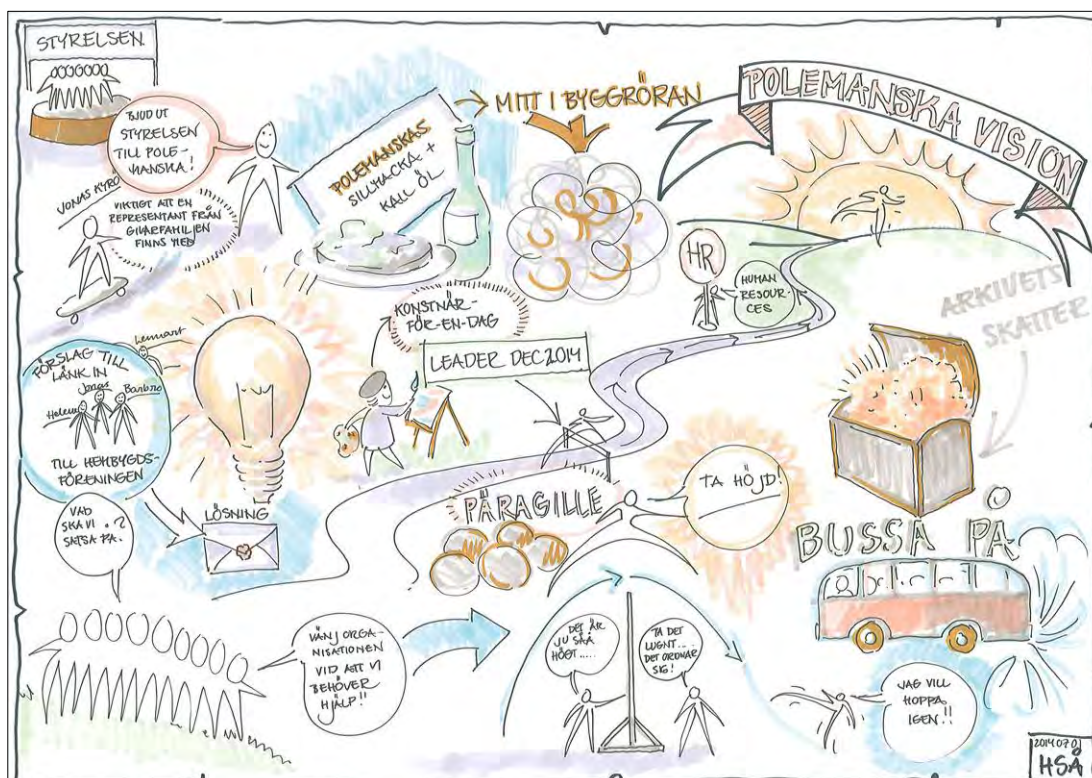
STYRELSEN

BJUD UT STYRELSEN TILL POLEMANSKA!

JONAS KYRO

VIKTIGT ATT EN REPRESENTANT FRÅN GIVARFAMILJEN FINNS MED

POLEMANSKAS SILLMACKA + KALL ÖL

MITT I BYGGRÖRAN

POLEMANSKA VISION

HR

HUMAN RESOURCES

ARKIVETS SKATTER

KONSTNÄR-FÖR-EN-DAG

LEADER DEC 2014

Lennart

FÖRSLAG TILL LÄNK IN

Jonas

Barbro

Helena

TILL HEMBYGDSFÖRENINGEN

LÖSNING

VAD SKA VI SATSA PÅ?

PÅRAGILLE

TA HÖJD!

BUSSA PÅ

VÄNJ ORGANISATIONEN VID ATT VI BEHÖVER HJÄLP!!

DET ÄR JU SÅ HÖGT.....

TA DET LUGNT... DET ORDNAR SIG!

JAG VILL HOPPA IGEN!!

20140701
HSÅ